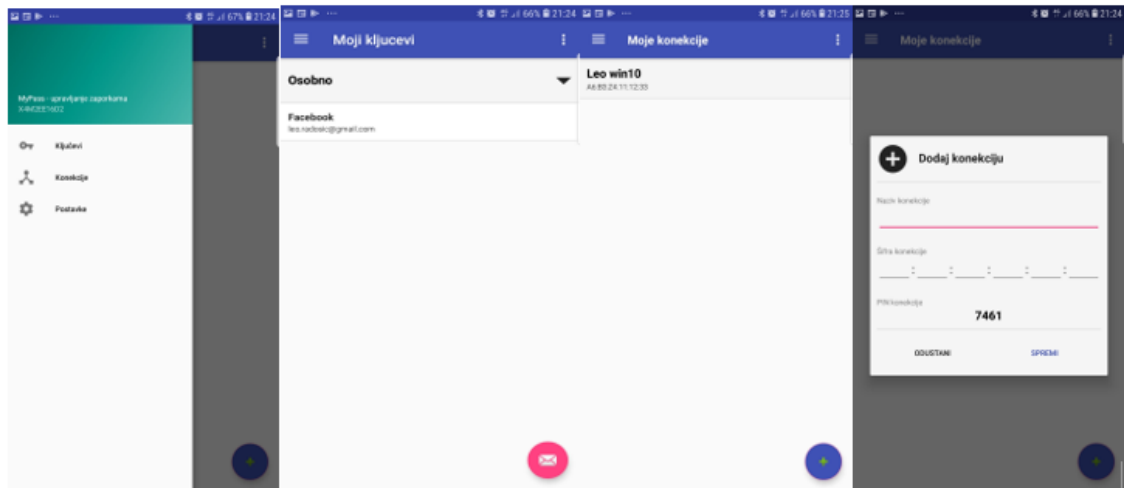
67% 21:24

MyPass - upravljanje zaporkama
X4N0EE1602

Ključevi

Konekcije

Postavke

66% 21:24

Moji ključevi

Osobno

Facebook
leo.radosic@gmail.com

66% 21:25

Moje konekcije

Leo win10
A6:B9:24:11:12:33

66% 21:24

Moje konekcije

Dodaj konekciju

Naziv konekcije

Šifra konekcije

PIN konekcije

7461

ODUSTANI

SPREMI